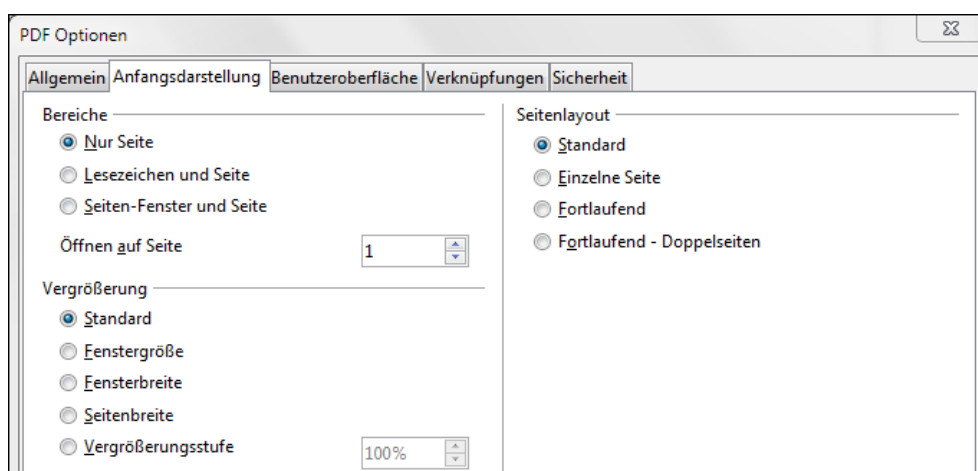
PDF Optionen

Allgemein | Anfangsdarstellung | Benutzeroberfläche | Verknüpfungen | Sicherheit

Bereiche
Nur Seite
Lesezeichen und Seite
Seiten-Fenster und Seite
Öffnen auf Seite 1

Vergrößerung
Standard
Fenstergröße
Fensterbreite
Seitenbreite
Vergrößerungsstufe 100%

Seitenlayout
Standard
Einzelne Seite
Fortlaufend
Fortlaufend - Doppelseiten